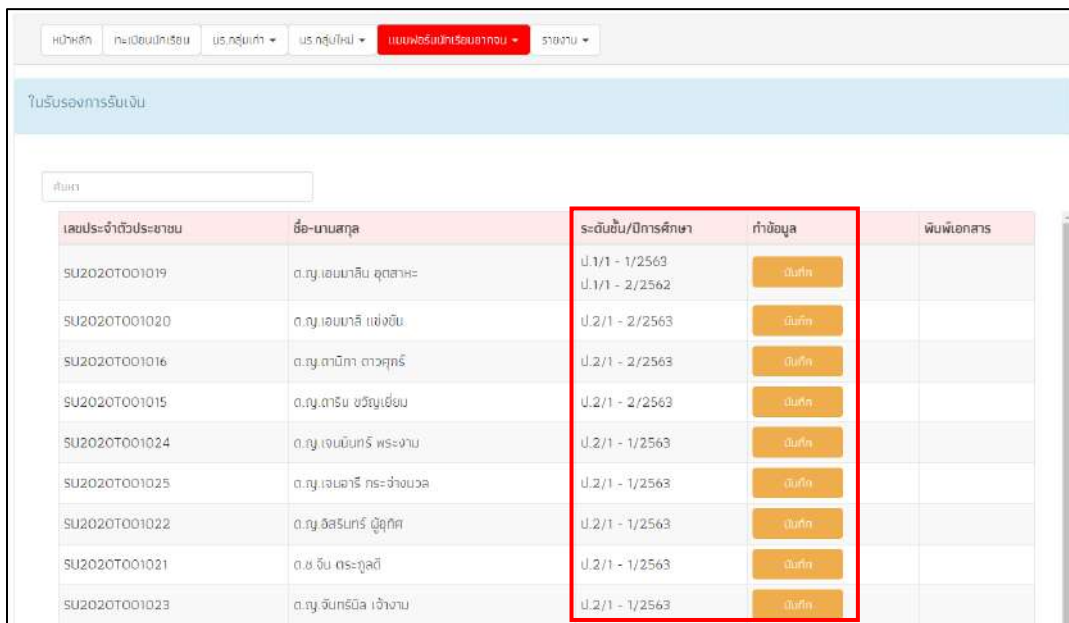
หน้าหลัก | ทะเบียนนักเรียน | นร.กลุ่มเก่า ▾ | นร.กลุ่มใหม่ ▾ | แบบฟอร์มนักเรียนยากจน ▾ | รายงาน ▾

ใบรับรองการรับเงิน

ค้นหา

| เลขประจำตัวประชาชน | ชื่อ-นามสกุล | ระดับชั้น/ปีการศึกษา | ทำข้อมูล | พิมพ์เอกสาร |
|---|---|---|---|---|
| SU2020T001019 | ด.ญ.เอมมาลิน อุตสาหะ | ป.1/1 - 1/2563 ป.1/1 - 2/2562 | บันทึก | |
| SU2020T001020 | ด.ญ.เอมมาลี แซ่งขัน | ป.2/1 - 2/2563 | บันทึก | |
| SU2020T001016 | ด.ญ.ดานิกา ดาวศุกร์ | ป.2/1 - 2/2563 | บันทึก | |
| SU2020T001015 | ด.ญ.ดาริน ขวัญเยี่ยม | ป.2/1 - 2/2563 | บันทึก | |
| SU2020T001024 | ด.ญ.เจนนันทร์ พระงาม | ป.2/1 - 1/2563 | บันทึก | |
| SU2020T001025 | ด.ญ.เจนอารี กระจ่างนวล | ป.2/1 - 1/2563 | บันทึก | |
| SU2020T001022 | ด.ญ.อัสรินทร์ ผู้ฤทัศ | ป.2/1 - 1/2563 | บันทึก | |
| SU2020T001021 | ด.ช.จีน ตระกูลดี | ป.2/1 - 1/2563 | บันทึก | |
| SU2020T001023 | ด.ญ.จันทร์นิล เจ้างาม | ป.2/1 - 1/2563 | บันทึก | |